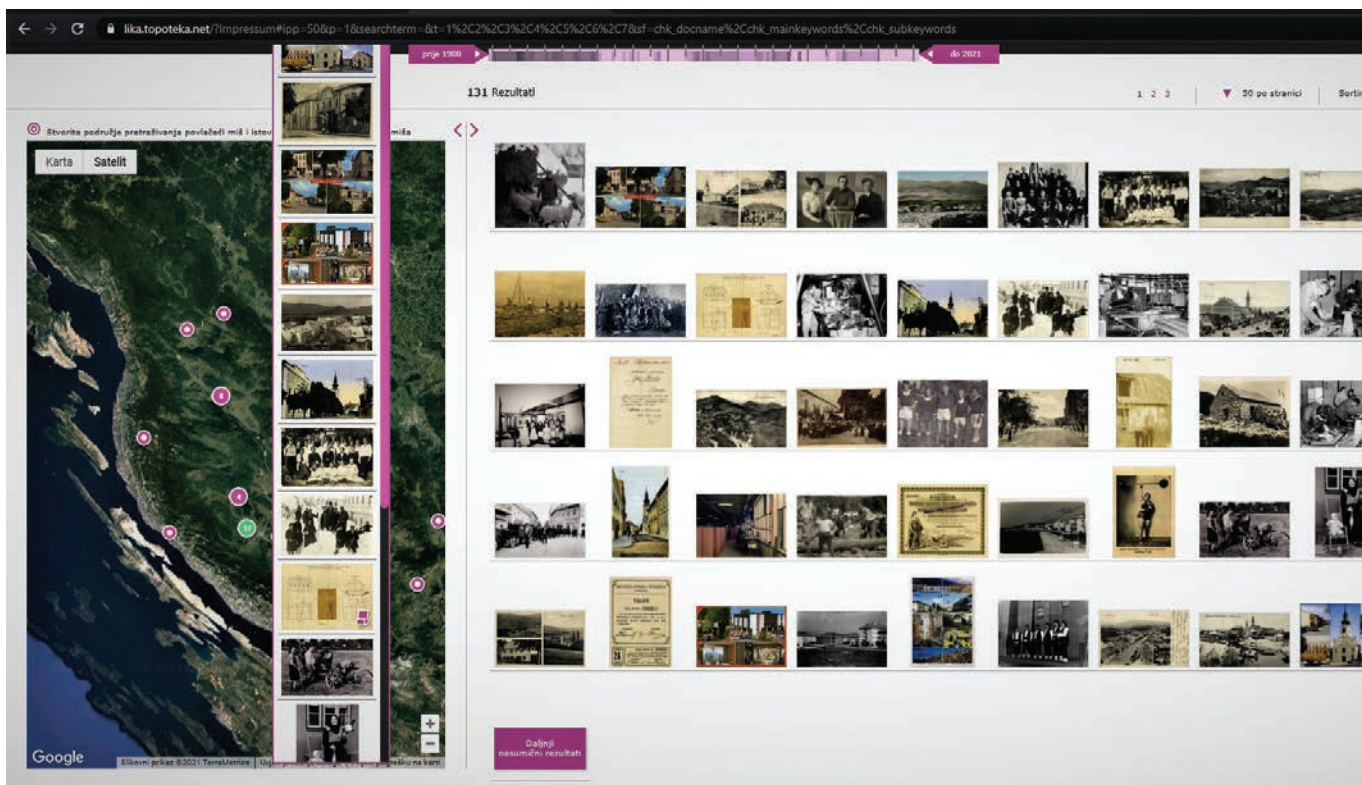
lika.topoteka.net/?impressum#ipp=50&p=1&searchterm=&t=1%C2%C2%C3%C4%C5%C6%C7&sf=chk_docname%2Cchk_mainkeywords%2Cchk_subkeywords

prije 1900

do 2021

131 Rezultati

1 2 3

50 po stranici

Sorti

Stvorite područja pretraživanja povlačeći miš i istov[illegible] miša

Karta Satelit

Google

Slikovni prikaz ©2021 TerraMetrics Uvj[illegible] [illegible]rešku na karti

Daljnji nasumični rezultati